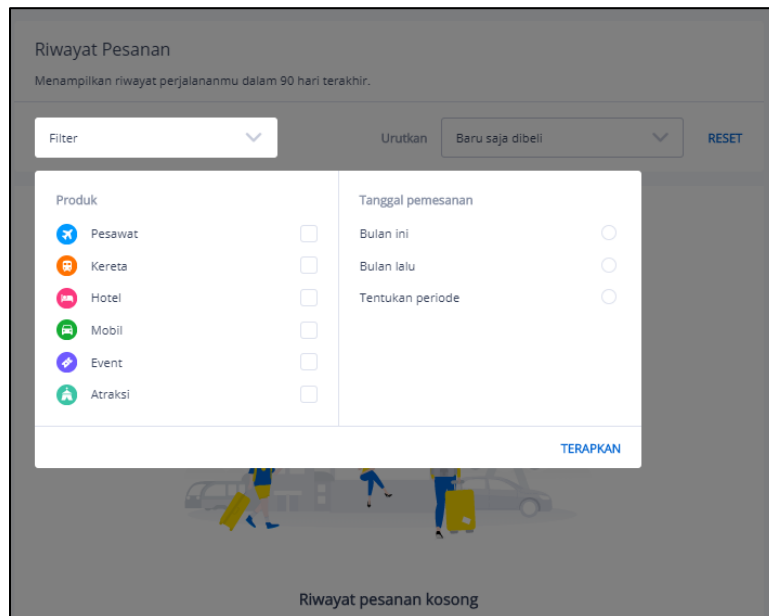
Riwayat Pesanan

Menampilkan riwayat perjalananmu dalam 90 hari terakhir.

Filter

Urutkan

Baru saja dibeli

RESET

Produk

Pesawat

Kereta

Hotel

Mobil

Event

Atraksi

Tanggal pemesanan

Bulan ini

Bulan lalu

Tentukan periode

TERAPKAN

Riwayat pesanan kosong